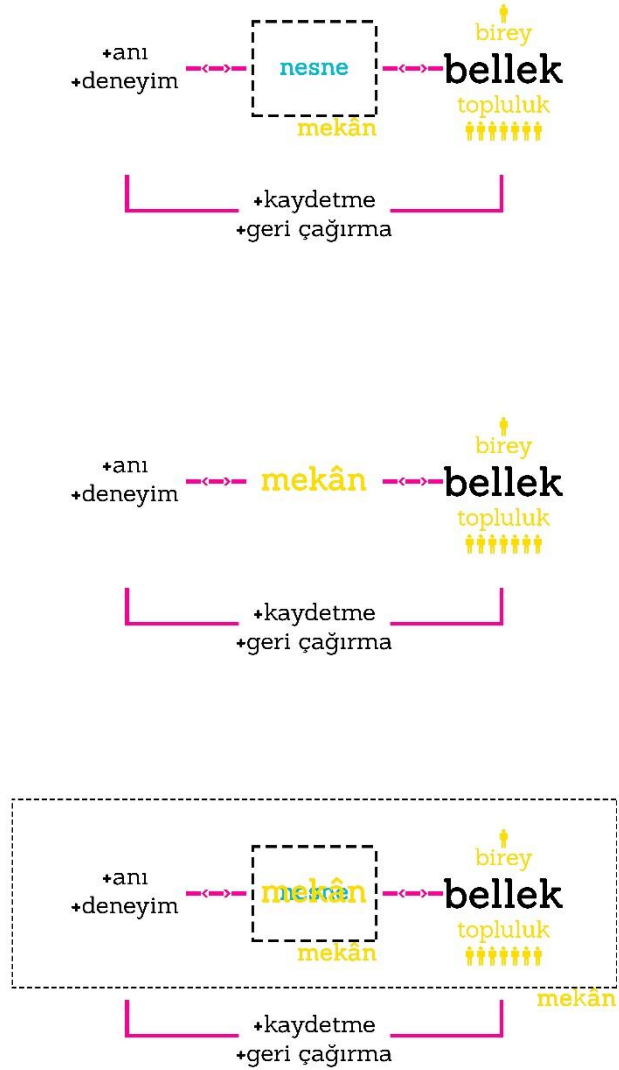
birey
+anı
+deneyim
nesne
bellek
mekân
topluluk

+kaydetme
+geri çağırma

birey
+anı
+deneyim
mekân
bellek
topluluk

+kaydetme
+geri çağırma

birey
+anı
+deneyim
mekân
nesne
bellek
mekân
topluluk
mekân

+kaydetme
+geri çağırma